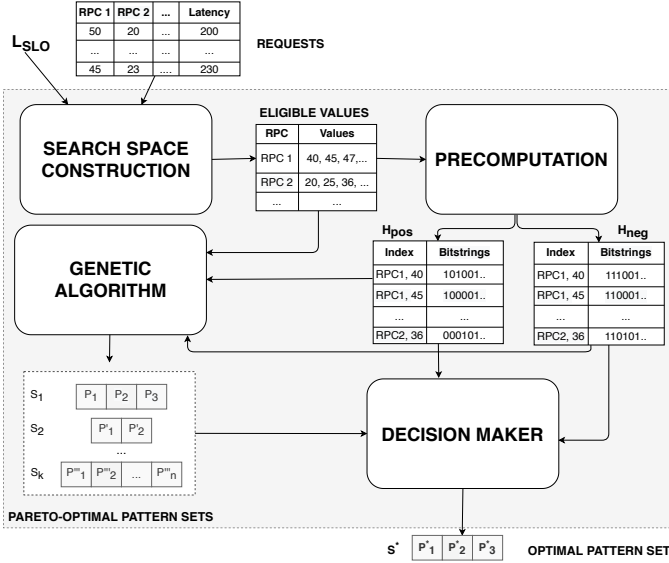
| RPC 1 | RPC 2 | ... | Latency |
|---|---|---|---|
| 50 | 20 | ... | 200 |
| ... | ... | ... | ... |
| 45 | 23 | ... | 230 |

$L_{SLO}$

REQUESTS

SEARCH SPACE CONSTRUCTION

ELIGIBLE VALUES

| RPC | Values |
|---|---|
| RPC 1 | 40, 45, 47,... |
| RPC 2 | 20, 25, 36, ... |
| ... | ... |

PRECOMPUTATION

GENETIC ALGORITHM

$H_{pos}$

| Index | Bitstrings |
|---|---|
| RPC1, 40 | 101001.. |
| RPC1, 45 | 100001.. |
| ... | ... |
| RPC2, 36 | 000101.. |

$H_{neg}$

| Index | Bitstrings |
|---|---|
| RPC1, 40 | 111001.. |
| RPC1, 45 | 110001.. |
| ... | ... |
| RPC2, 36 | 110101.. |

$S_1$ $P_1$ $P_2$ $P_3$

$S_2$ $P'_1$ $P'_2$

...

$S_k$ $P'''_1$ $P'''_2$ ... $P'''_n$

PARETO-OPTIMAL PATTERN SETS

DECISION MAKER

$S^*$ $P^*_1$ $P^*_2$ $P^*_3$

OPTIMAL PATTERN SET